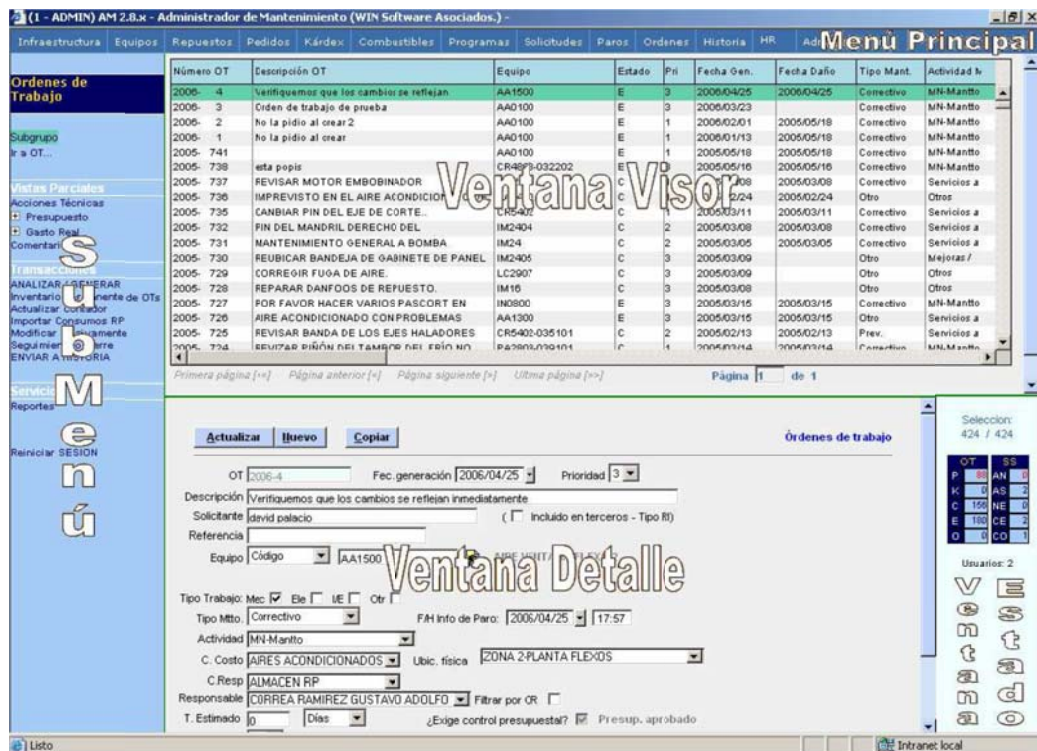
(1 - ADMIN) AM 2.8.x - Administrador de Mantenimiento (WIN Software Asociados.) -

Infraestructura Equipos Repuestos Pedidos Kárdex Combustibles Programas Solicitudes Paros Ordenes Historia HR Ad Menú Principal

Ordenes de Trabajo

Subgrupo
Ir a OT...

Vistas Parciales
Acciones Técnicas
Presupuesto
Gasto Real
Comentari

Transacciones
ANALIZAR / GENERAR
Inventario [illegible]nente de OTs
Actualizar contador
Importar Consumos RP
Modificar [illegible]amente
Seguimien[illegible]rre
ENVIAR A HISTORIA

Servicio
Reportes

Reiniciar SESION

S u b M e n ú

| Número OT | Descripción OT | Equipo | Estado | Pri | Fecha Gen. | Fecha Daño | Tipo Mant. | Actividad N |
|---|---|---|---|---|---|---|---|---|
| 2006- 4 | Verifiquemos que los cambios se reflejan | AA1500 | E | 3 | 2006/04/25 | 2006/04/25 | Correctivo | MN-Mantto |
| 2006- 3 | Orden de trabajo de prueba | AA0100 | E | 3 | 2006/03/23 | | Correctivo | MN-Mantto |
| 2006- 2 | No la pidio al crear 2 | AA0100 | E | 1 | 2006/02/01 | 2005/05/18 | Correctivo | MN-Mantto |
| 2006- 1 | No la pidio al crear | AA0100 | E | 1 | 2006/01/13 | 2005/05/18 | Correctivo | MN-Mantto |
| 2005- 741 | | AA0100 | E | 1 | 2005/05/18 | 2005/05/18 | Correctivo | MN-Mantto |
| 2005- 738 | esta popis | CR48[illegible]-032202 | E | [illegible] | 2005/05/16 | 2005/05/16 | Correctivo | MN-Mantto |
| 2005- 737 | REVISAR MOTOR EMBOBINADOR | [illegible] | C | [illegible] | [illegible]/08 | 2005/03/08 | Correctivo | Servicios a |
| 2005- 736 | IMPREVISTO EN EL AIRE ACONDICION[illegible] | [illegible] | C | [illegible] | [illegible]2/24 | 2005/02/24 | Otro | Otros |
| 2005- 735 | CANBIAR PIN DEL EJE DE CORTE. | CR5402 | C | 1 | 2005/03/11 | 2005/03/11 | Correctivo | Servicios a |
| 2005- 732 | FIN DEL MANDRIL DERECHO DEL | IM2404 | C | 2 | 2005/03/08 | 2005/03/08 | Correctivo | Servicios a |
| 2005- 731 | MANTENIMIENTO GENERAL A BOMBA | IM24 | C | 2 | 2005/03/05 | 2005/03/05 | Correctivo | Servicios a |
| 2005- 730 | REUBICAR BANDEJA DE GABINETE DE PANEL | IM2405 | C | 3 | 2005/03/09 | | Otro | Mejoras / |
| 2005- 729 | CORREGIR FUGA DE AIRE. | LC2907 | C | 3 | 2005/03/09 | | Otro | Otros |
| 2005- 728 | REPARAR DANFOOS DE REPUESTO. | IM16 | C | 3 | 2005/03/08 | | Otro | Otros |
| 2005- 727 | FOR FAVOR HACER VARIOS PASCORT EN | IN0800 | E | 3 | 2005/03/15 | 2005/03/15 | Correctivo | MN-Mantto |
| 2005- 726 | AIRE ACONDICIONADO CONPROBLEMAS | AA1300 | E | 3 | 2005/03/15 | 2005/03/15 | Otro | Servicios a |
| 2005- 725 | REVISAR BANDA DE LOS EJES HALADORES | CR5402-035101 | C | 2 | 2005/02/13 | 2005/02/13 | Prev. | Servicios a |
| 2005- 724 | REVIZAR PIÑÓN DEL TAMBOR DEL FRÍO NO | PA2803-029101 | C | 1 | 2005/03/14 | 2005/03/14 | Correctivo | MN-Mantto |

Ventana Visor

Primera página [<<] Página anterior [<] Página siguiente [>] Ultima página [>>] Página 1 de 1

Actualizar Nuevo Copiar Órdenes de trabajo

OT 2006-4 Fec.generación 2006/04/25 Prioridad 3
Descripción Verifiquemos que los cambios se reflejan inmediatamente
Solicitante david palacio ( Incluido en terceros - Tipo R)
Referencia
Equipo Código AA1500 AIRE VENTA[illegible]

Ventana Detalle

Tipo Trabajo: Mec Ele I/E Otr
Tipo Mtto. Correctivo F/H Info de Paro: 2006/04/25 17:57
Actividad MN-Mantto
C. Costo AIRES ACONDICIONADOS Ubic. física ZONA 2-PLANTA FLEXOS
C.Resp ALMACEN RP
Responsable CORREA RAMIREZ GUSTAVO ADOLFO Filtrar por CR
T. Estimado 0 Días ¿Exige control presupuestal? Presup. aprobado

Seleccion: 424 / 424

| OT | | SS | |
|---|---|---|---|
| P | 88 | AN | 0 |
| K | 0 | AS | 2 |
| C | 156 | NE | 0 |
| E | 180 | CE | 2 |
| O | 0 | CO | 1 |

Usuarios: 2

Ventana Estado

Listo Intranet local